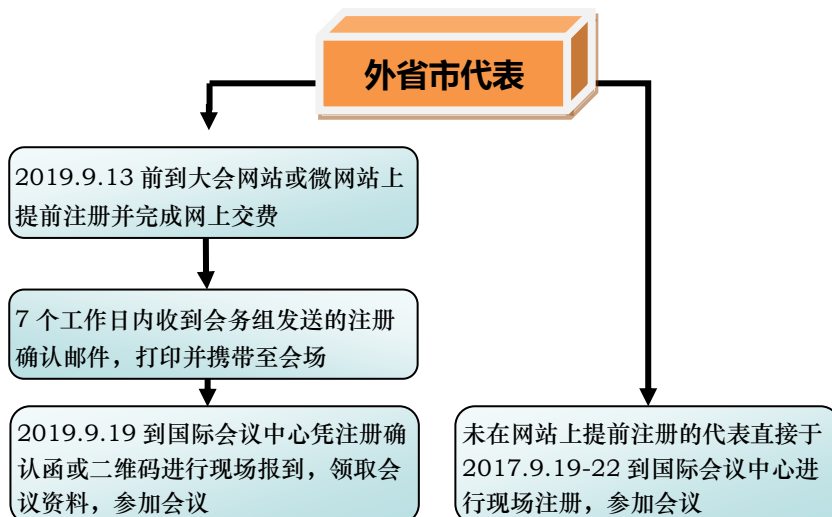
外省市代表

2019.9.13 前到大会网站或微网站上提前注册并完成网上交费

7 个工作日内收到会务组发送的注册确认邮件，打印并携带至会场

2019.9.19 到国际会议中心凭注册确认函或二维码进行现场报到，领取会议资料，参加会议

未在网站上提前注册的代表直接于2017.9.19-22 到国际会议中心进行现场注册，参加会议